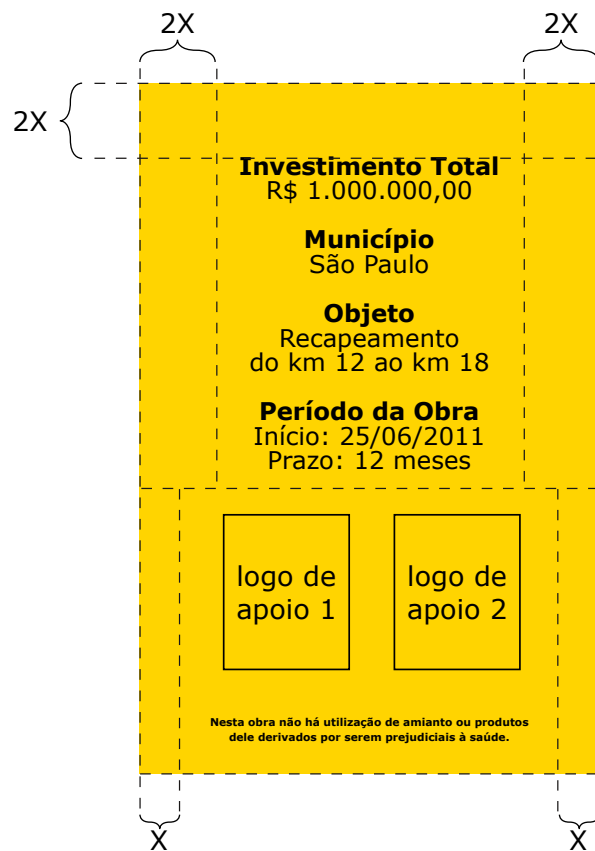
2X

2X

2X

Investimento Total
R$ 1.000.000,00

Município
São Paulo

Objeto
Recapeamento
do km 12 ao km 18

Período da Obra
Início: 25/06/2011
Prazo: 12 meses

logo de apoio 1

logo de apoio 2

Nesta obra não há utilização de amianto ou produtos dele derivados por serem prejudiciais à saúde.

X

X